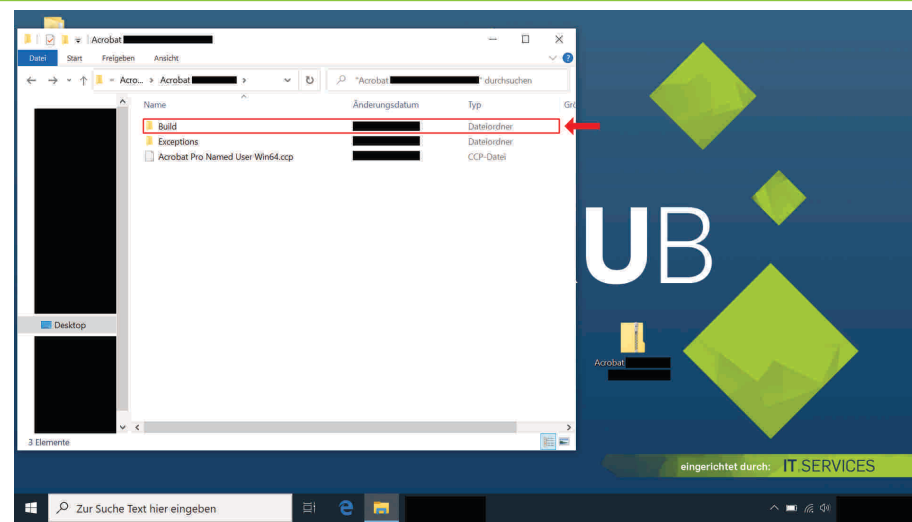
Acrobat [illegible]

Datei Start Freigeben Ansicht

Acro... › Acrobat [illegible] ›

"Acrobat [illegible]" durchsuchen

Name Änderungsdatum Typ Gr

Build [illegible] Dateiordner

Exceptions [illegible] Dateiordner

Acrobat Pro Named User Win64.ccp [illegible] CCP-Datei

Desktop

3 Elemente

UB

Acrobat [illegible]

eingerichtet durch: IT.SERVICES

Zur Suche Text hier eingeben